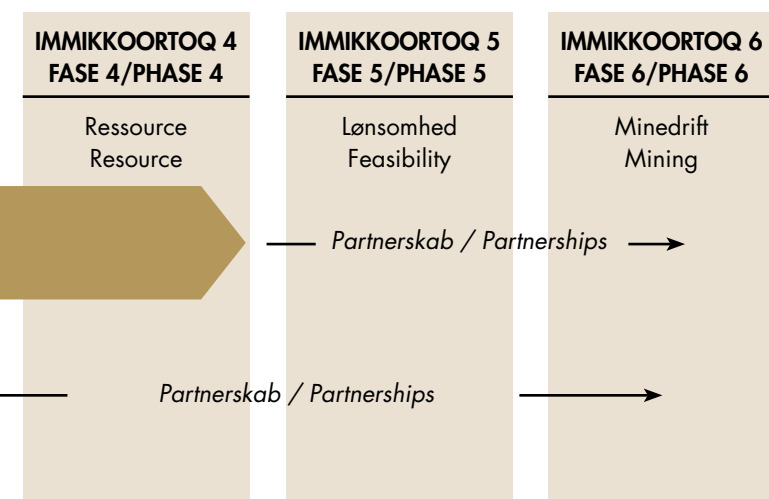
IMMIKKOORTOQ 4
FASE 4/PHASE 4

Ressource
Resource

IMMIKKOORTOQ 5
FASE 5/PHASE 5

Lønsomhed
Feasibility

IMMIKKOORTOQ 6
FASE 6/PHASE 6

Minedrift
Mining

Partnerskab / Partnerships

Partnerskab / Partnerships